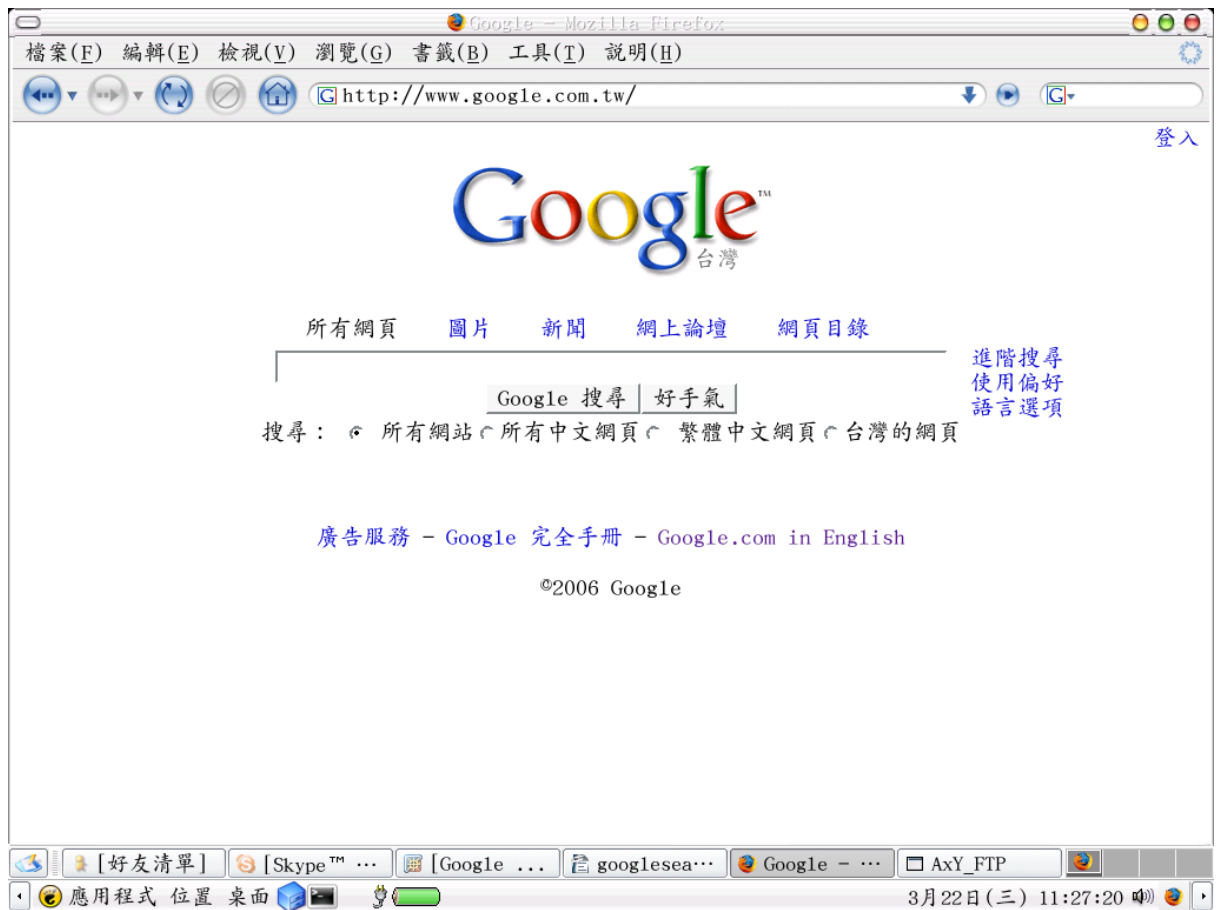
Google - Mozilla Firefox

檔案(F) 編輯(E) 檢視(V) 瀏覽(G) 書籤(B) 工具(T) 說明(H)

http://www.google.com.tw/

登入

Google™
台灣

所有網頁 圖片 新聞 網上論壇 網頁目錄

進階搜尋
使用偏好
語言選項

Google 搜尋 好手氣

搜尋： 所有網站 所有中文網頁 繁體中文網頁 台灣的網頁

廣告服務 - Google 完全手冊 - Google.com in English

©2006 Google

[好友清單] [Skype™ … [Google … googlesea… Google - … AxY_FTP

應用程式 位置 桌面 3月22日(三) 11:27:20